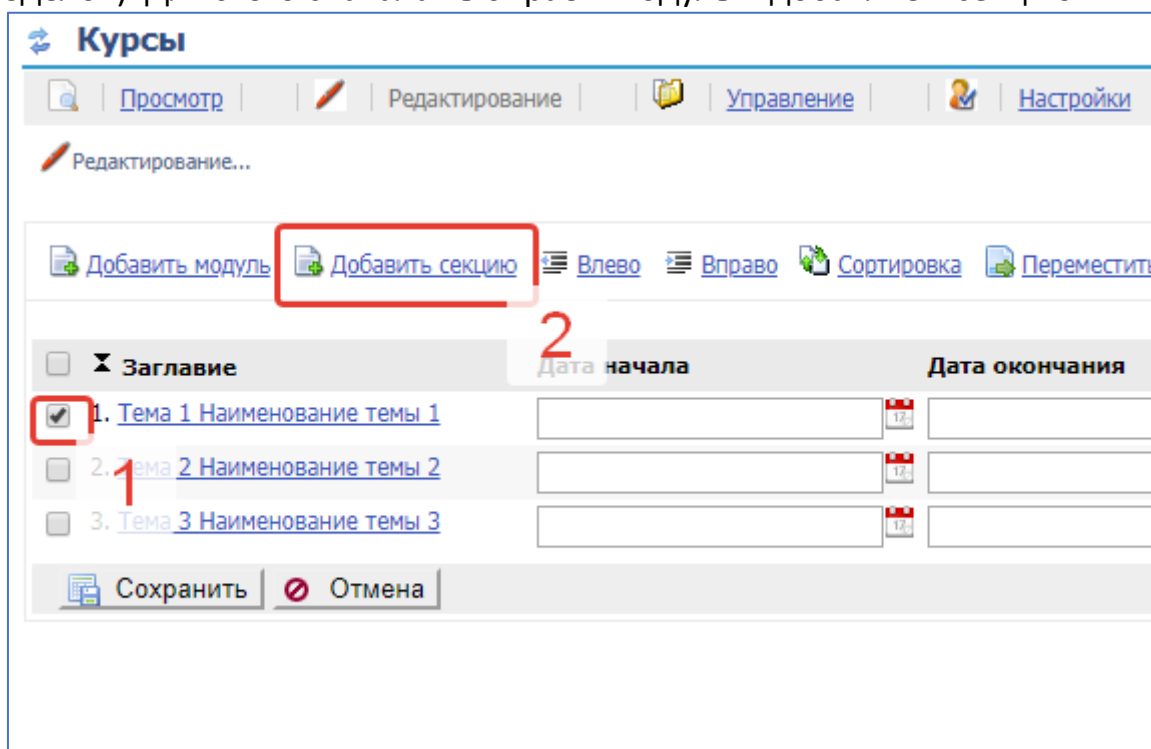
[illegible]

Курсы

Просмотр | Редактирование | Управление | Настройки

Редактирование...

Добавить модуль Добавить секцию Влево Вправо Сортировка Переместить

2

| | Заглавие | Дата начала | Дата окончания |
|---|---|---|---|
| ✔ | 1. Тема 1 Наименование темы 1 | | |
| | 2. Тема 2 Наименование темы 2 | | |
| | 3. Тема 3 Наименование темы 3 | | |

1

Сохранить Отмена